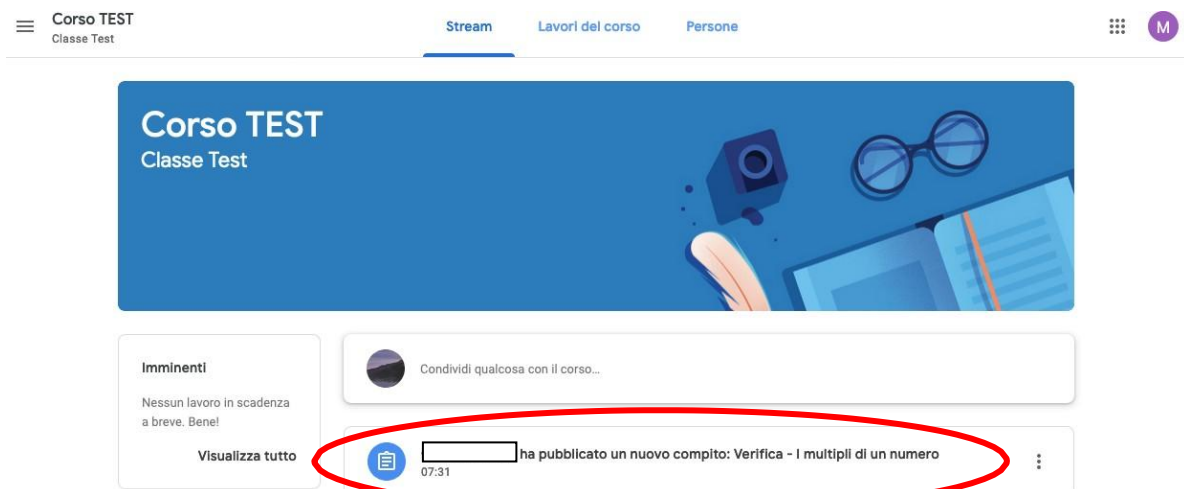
Corso TEST
Classe Test

Stream Lavori del corso Persone

M

Corso TEST
Classe Test

Imminenti

Nessun lavoro in scadenza a breve. Bene!

Visualizza tutto

Condividi qualcosa con il corso...

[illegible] ha pubblicato un nuovo compito: Verifica - I multipli di un numero
07:31